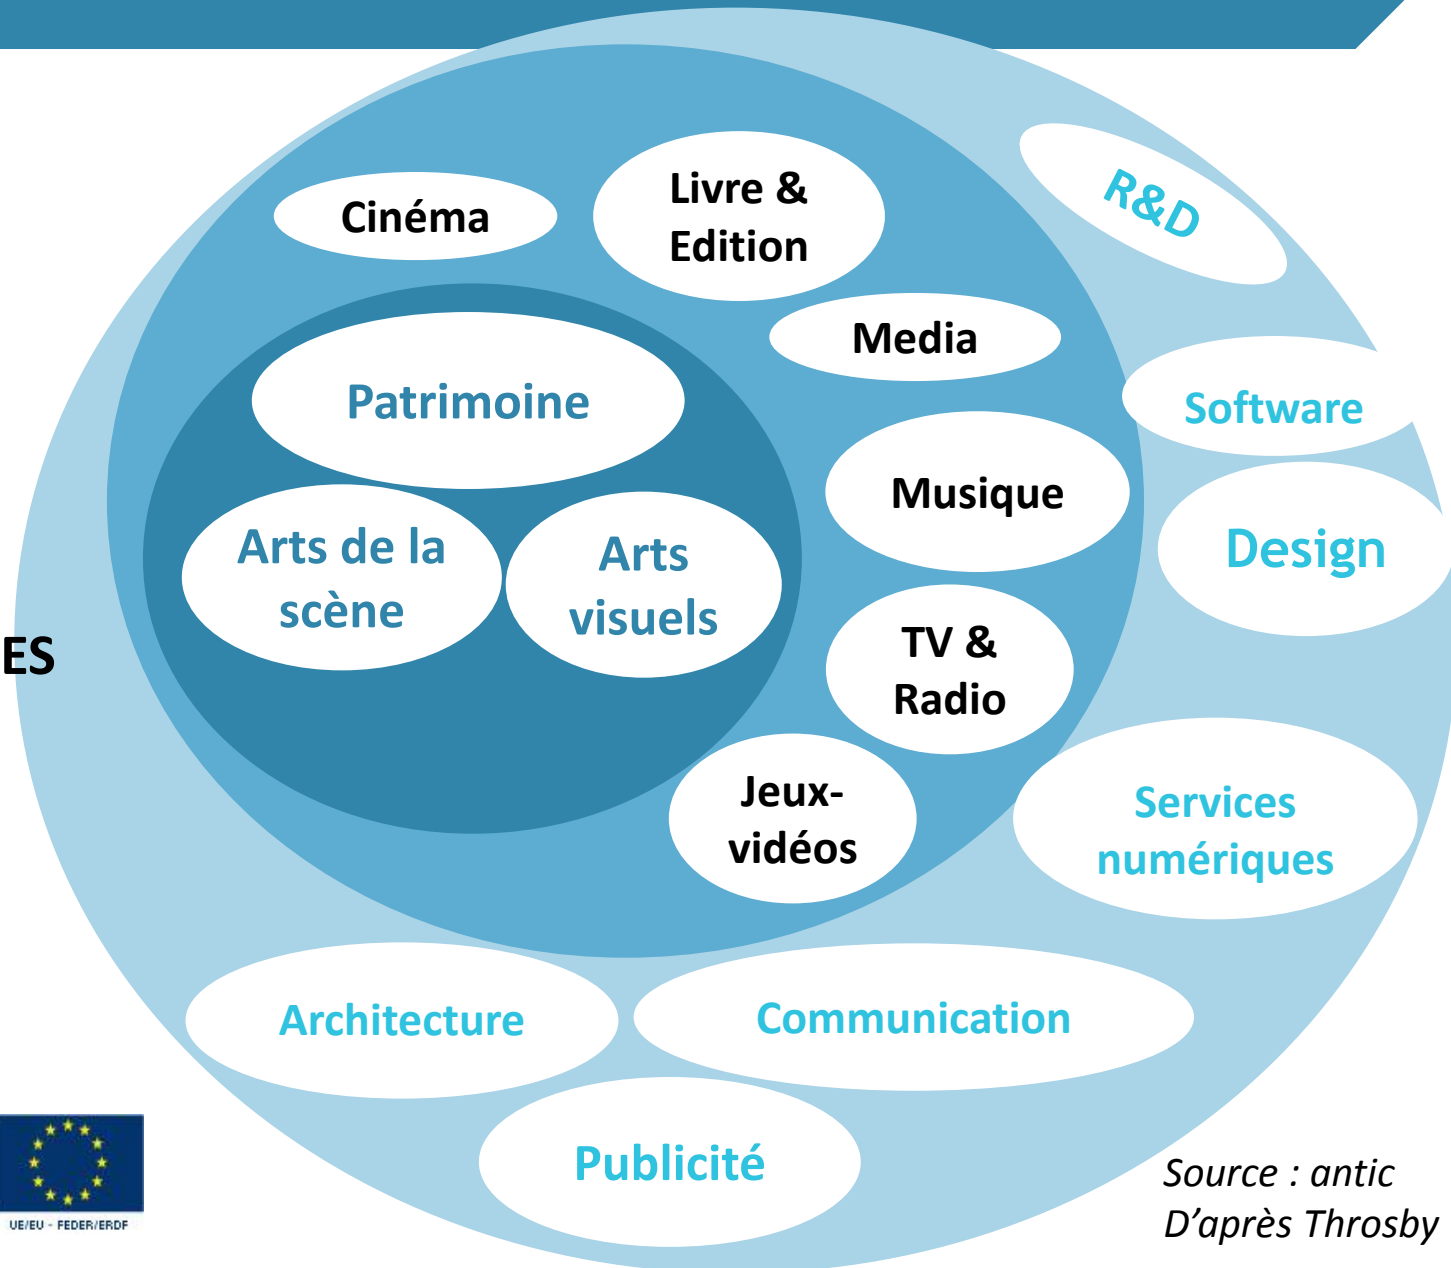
Cinéma

Livre & Edition

R&D

Media

Patrimoine

Software

Musique

Arts de la scène

Arts visuels

Design

ES

TV & Radio

Jeux-vidéos

Services numériques

Architecture

Communication

Publicité

UE/EU - FEDER/ERDF

Source : antic
D'après Throsby